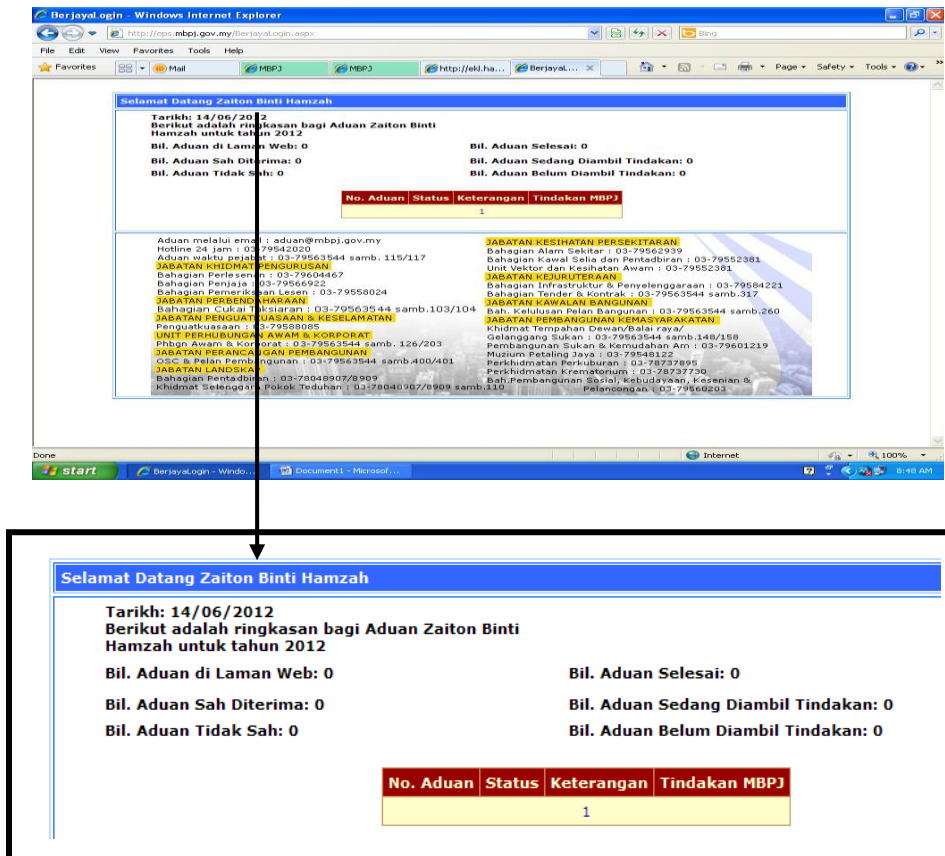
BerjayaLogin - Windows Internet Explorer

http://eps.mbpj.gov.my/BerjayaLogin.aspx

Bing

File Edit View Favorites Tools Help

Favorites Mail MBPJ MBPJ http://ekl.ha... BerjayaL...

Page Safety Tools

Selamat Datang Zaiton Binti Hamzah

Tarikh: 14/06/2012
Berikut adalah ringkasan bagi Aduan Zaiton Binti Hamzah untuk tahun 2012

Bil. Aduan di Laman Web: 0

Bil. Aduan Selesai: 0

Bil. Aduan Sah Diterima: 0

Bil. Aduan Sedang Diambil Tindakan: 0

Bil. Aduan Tidak Sah: 0

Bil. Aduan Belum Diambil Tindakan: 0

| No. Aduan | Status | Keterangan | Tindakan MBPJ |
|---|---|---|---|
| 1 | | | |

Aduan melalui email : aduan@mbpj.gov.my
Hotline 24 jam : 03-79542020
Aduan waktu pejabat : 03-79563544 samb. 115/117
JABATAN KHIDMAT PENGURUSAN
Bahagian Perlesenan : 03-79604467
Bahagian Penjaja : 03-79566922
Bahagian Pemeriksaan Lesen : 03-79558024
JABATAN PERBENDAHARAAN
Bahagian Cukai Taksiaran : 03-79563544 samb.103/104
JABATAN PENGUATKUASAAN & KESELAMATAN
Penguatkuasaan : 03-79588085
UNIT PERHUBUNGAN AWAM & KORPORAT
Phbgn Awam & Korporat : 03-79563544 samb. 126/203
JABATAN PERANCANGAN PEMBANGUNAN
OSC & Pelan Pembangunan : 03-79563544 samb.400/401
JABATAN LANDSKAP
Bahagian Pentadbiran : 03-78048907/8909
Khidmat Selenggara Pokok Teduhan : 03-78048907/8909 samb.110

JABATAN KESIHATAN PERSEKITARAN
Bahagian Alam Sekitar : 03-79562939
Bahagian Kawal Selia dan Pentadbiran : 03-79552381
Unit Vektor dan Kesihatan Awam : 03-79552381
JABATAN KEJURUTERAAN
Bahagian Infrastruktur & Penyelenggaraan : 03-79584221
Bahagian Tender & Kontrak : 03-79563544 samb.317
JABATAN KAWALAN BANGUNAN
Bah. Kelulusan Pelan Bangunan : 03-79563544 samb.260
JABATAN PEMBANGUNAN KEMASYARAKATAN
Khidmat Tempahan Dewan/Balai raya/
Gelanggang Sukan : 03-79563544 samb.148/158
Pembangunan Sukan & Kemudahan Am : 03-79601219
Muzium Petaling Jaya : 03-79548122
Perkhidmatan Perkuburan : 03-78737895
Perkhidmatan Krematorium : 03-78737730
Bah.Pembangunan Sosial, Kebudayaan, Kesenian & Pelancongan : 03-79560203

Done Internet 100%

start BerjayaLogin - Windo... Document1 - Microsof... 8:48 AM

Selamat Datang Zaiton Binti Hamzah

Tarikh: 14/06/2012
Berikut adalah ringkasan bagi Aduan Zaiton Binti Hamzah untuk tahun 2012

Bil. Aduan di Laman Web: 0

Bil. Aduan Selesai: 0

Bil. Aduan Sah Diterima: 0

Bil. Aduan Sedang Diambil Tindakan: 0

Bil. Aduan Tidak Sah: 0

Bil. Aduan Belum Diambil Tindakan: 0

| No. Aduan | Status | Keterangan | Tindakan MBPJ |
|---|---|---|---|
| 1 | | | |